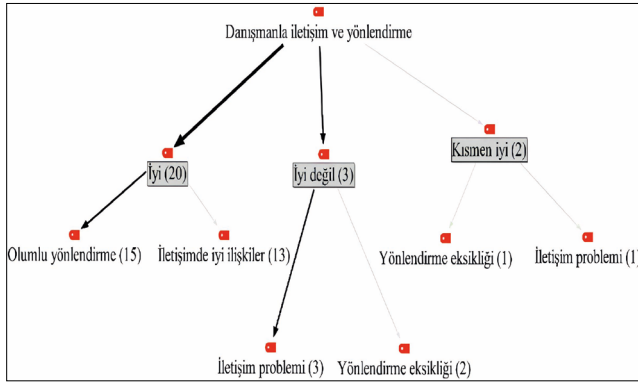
Danışmanla iletişim ve yönlendirme

İyi (20)

İyi değil (3)

Kısmen iyi (2)

Olumlu yönlendirme (15)

İletişimde iyi ilişkiler (13)

Yönlendirme eksikliği (1)

İletişim problemi (1)

İletişim problemi (3)

Yönlendirme eksikliği (2)